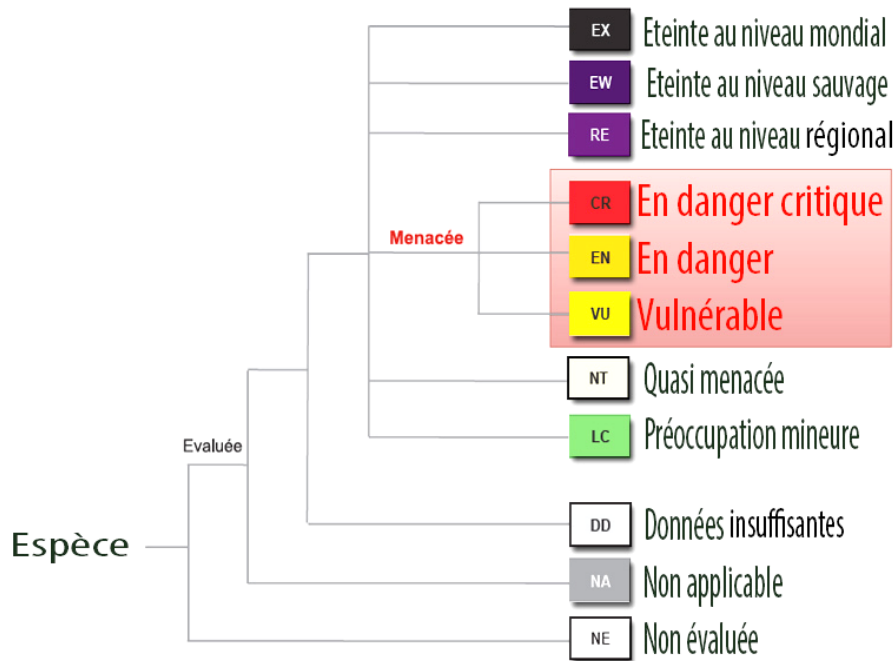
Espèce

Evaluée

Menacée

EX Eteinte au niveau mondial

EW Eteinte au niveau sauvage

RE Eteinte au niveau régional

CR En danger critique

EN En danger

VU Vulnérable

NT Quasi menacée

LC Préoccupation mineure

DD Données insuffisantes

NA Non applicable

NE Non évaluée